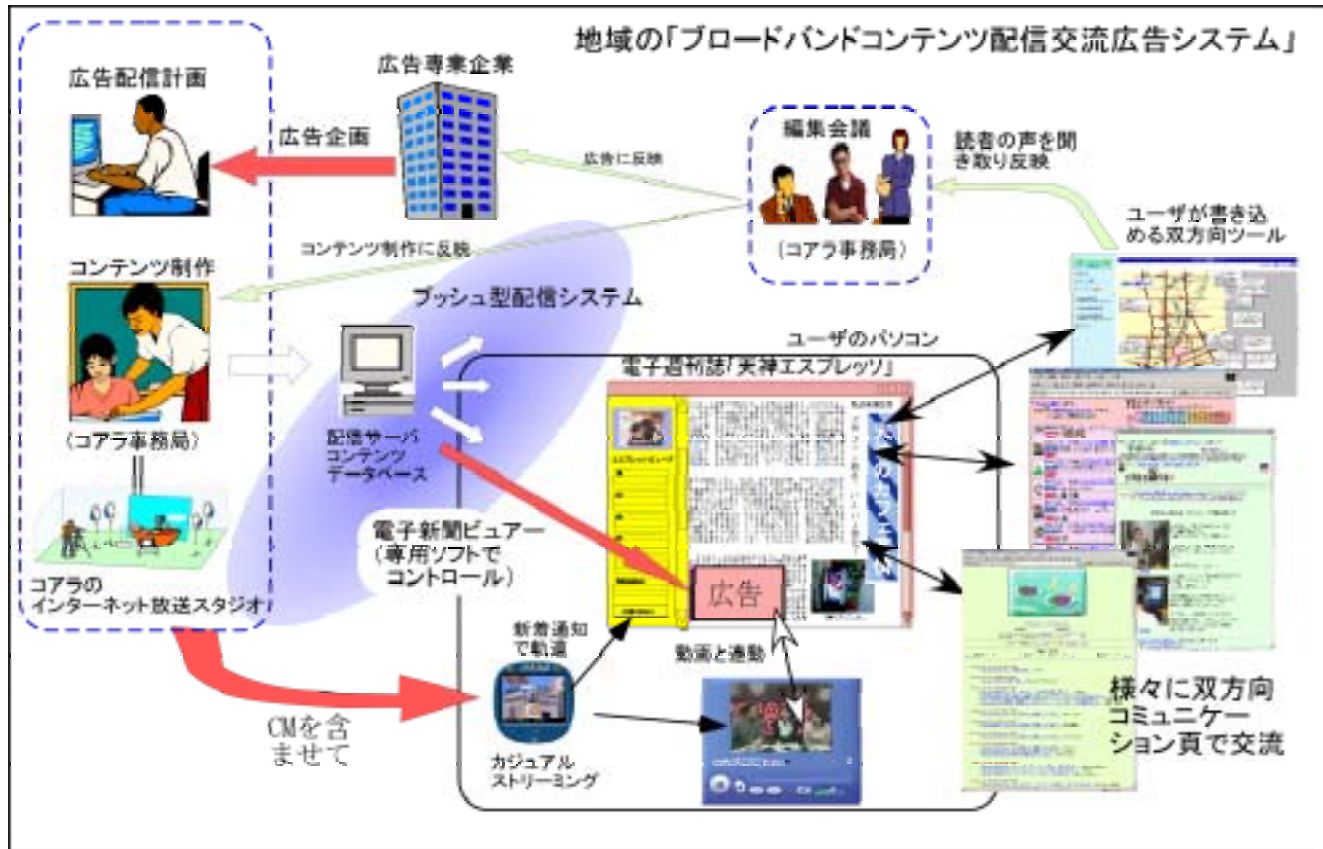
地域の「ブロードバンドコンテンツ配信交流広告システム」

広告配信計画

広告専業企業

広告企画

広告に反映

編集会議

（コアラ事務局）

読者の声を聞き取り反映

ユーザが書き込める双方向ツール

コンテンツ制作に反映

コンテンツ制作

プッシュ型配信システム

ユーザのパソコン

電子週刊誌「天神エスプレッソ」

（コアラ事務局）

配信サーバ
コンテンツ
データベース

電子新聞ビュアー
（専用ソフトで
コントロール）

広告

コアラの
インターネット放送スタジオ

新着通知で軌道

動画と連動

CMを含ませて

カジュアル
ストリーミング

様々に双方向コミュニケーション頁で交流